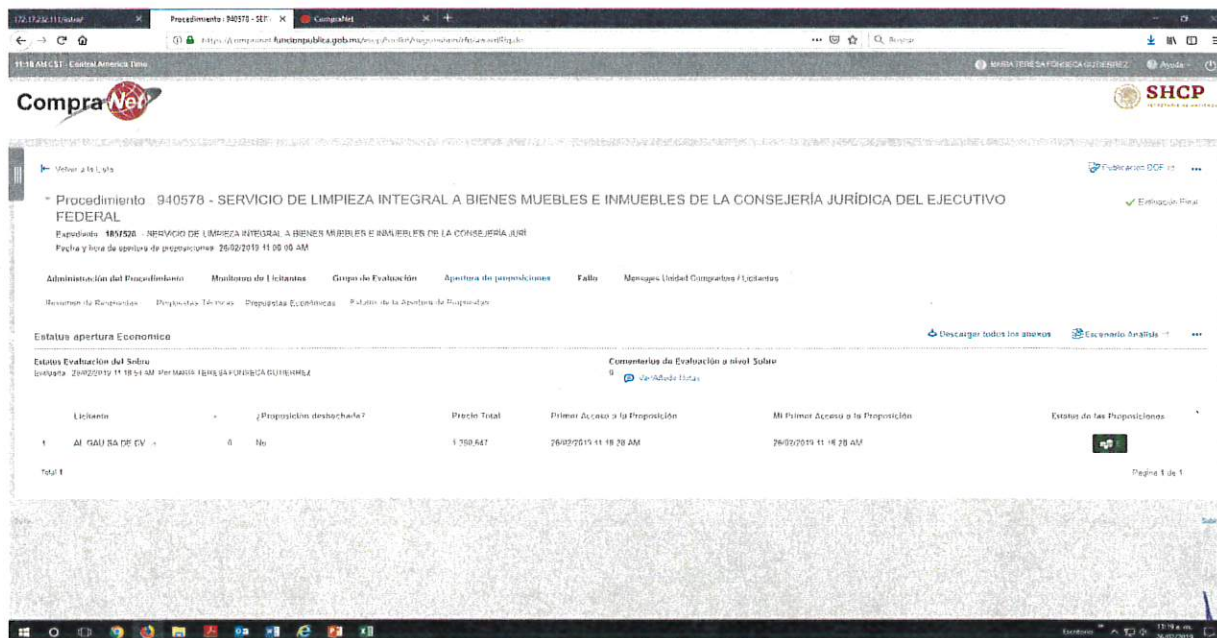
172.17.232.111/sabsa/
Procedimiento : 940578 - SER
CompraNet

https://compranet.funcionpublica.gob.mx/esop/toolkit/negotiation/rfq/viewRfq.do
Q Buscar

11:18 AM CST - Central America Time
MARIA TERESA FONSECA GUTIERREZ
Ayuda

CompraNet
SHCP

Volver a la Lista
Publicación DOF

Procedimiento 940578 - SERVICIO DE LIMPIEZA INTEGRAL A BIENES MUEBLES E INMUEBLES DE LA CONSEJERÍA JURÍDICA DEL EJECUTIVO FEDERAL
Evaluación Final

Expediente: 1851520 - SERVICIO DE LIMPIEZA INTEGRAL A BIENES MUEBLES E INMUEBLES DE LA CONSEJERÍA JURÍ
Fecha y hora de apertura de proposiciones: 26/02/2019 11:00:00 AM

Administración del Procedimiento
Monitoreo de Licitantes
Grupo de Evaluación
Apertura de proposiciones
Fallo
Mensajes Unidad Compradora / Licitantes

Resumen de Respuestas
Propuestas Técnicas
Propuestas Económicas
Estatus de la Apertura de Propuestas

Estatus apertura Economica
Descargar todos los anexos
Escenario Análisis

Estatus Evaluación del Sobre
Evaluada 26/02/2019 11:18:54 AM Por MARIA TERESA FONSECA GUTIERREZ
Comentarios de Evaluación a nivel Sobre
0
Ver/Añadir Notas

| | Licitante | | ¿Proposición desechada? | Precio Total | Primer Acceso a la Proposición | Mi Primer Acceso a la Proposición | Estatus de las Proposiciones |
|---|---|---|---|---|---|---|---|
| 1 | AL GAU SA DE CV | 0 | No | 1,250,647 | 26/02/2019 11:18:28 AM | 26/02/2019 11:18:28 AM | |

Total 1
Pagina 1 de 1

11:19 a. m.
26/02/2019